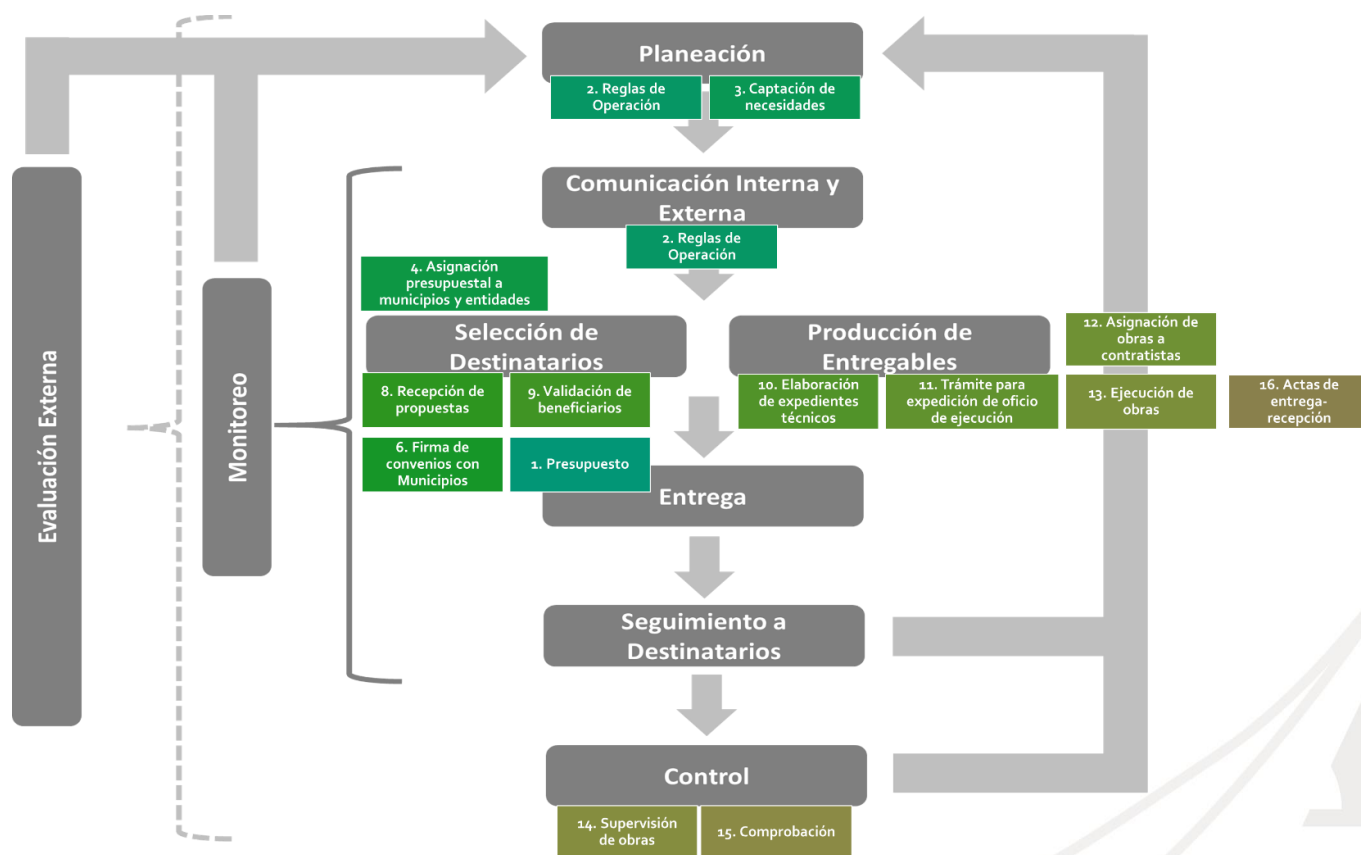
Planeación

2. Reglas de Operación

3. Captación de necesidades

Comunicación Interna y Externa

2. Reglas de Operación

4. Asignación presupuestal a municipios y entidades

Selección de Destinatarios

8. Recepción de propuestas

9. Validación de beneficiarios

6. Firma de convenios con Municipios

1. Presupuesto

Producción de Entregables

12. Asignación de obras a contratistas

10. Elaboración de expedientes técnicos

11. Trámite para expedición de oficio de ejecución

13. Ejecución de obras

16. Actas de entrega-recepción

Entrega

Seguimiento a Destinatarios

Control

14. Supervisión de obras

15. Comprobación

Evaluación Externa

Monitoreo